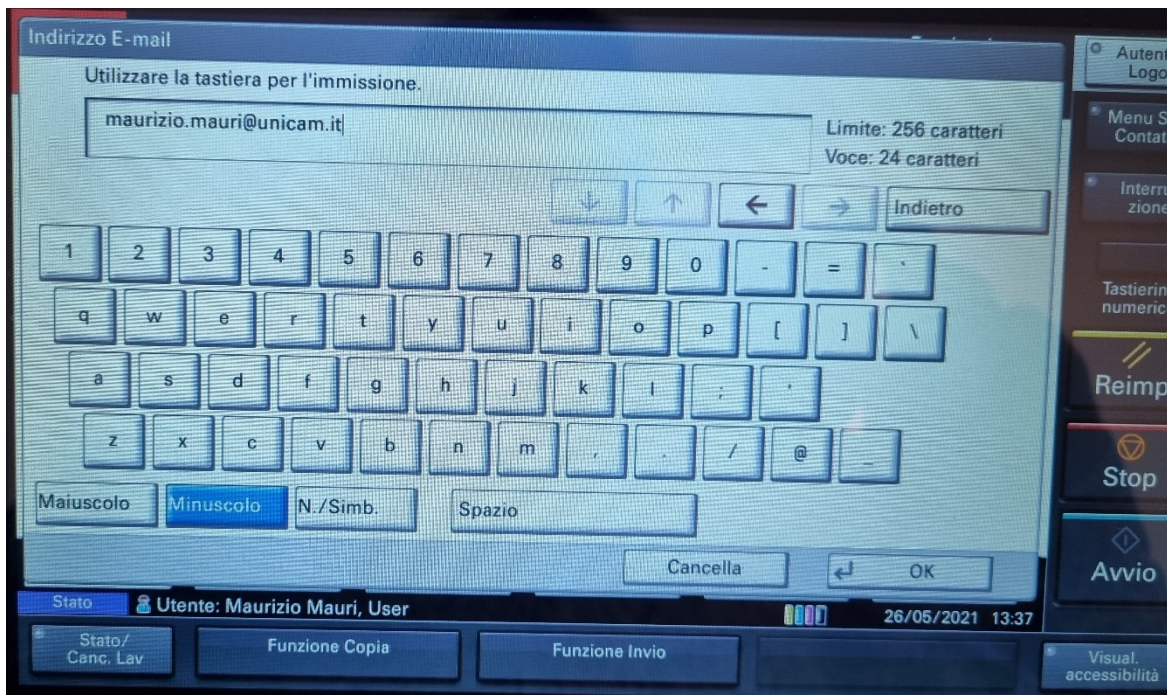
Indirizzo E-mail

Utilizzare la tastiera per l'immissione.

maurizio.mauri@unicam.it

Limite: 256 caratteri
Voce: 24 caratteri

Indietro

1 2 3 4 5 6 7 8 9 0 - = `

q w e r t y u i o p [ ] \

a s d f g h j k l ; '

z x c v b n m , . / @ _

Maiuscolo Minuscolo N./Simb. Spazio

Cancella OK

Stato Utente: Maurizio Mauri, User 26/05/2021 13:37

Stato/ Canc. Lav Funzione Copia Funzione Invio

Autent Logo

Menu S Contat

Interru zione

Tastierin numeric

Reimp

Stop

Avvio

Visual. accessibilità